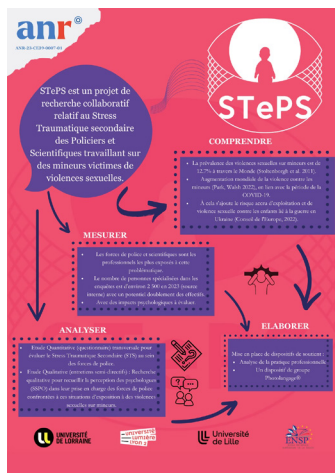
anr®

ANR-23-CE39-0007-01

STePS est un projet de recherche collaboratif relatif au Stress Traumatique secondaire des Policiers et Scientifiques travaillant sur des mineurs victimes de violences sexuelles.

STePS

COMPRENDRE

• La prévalence des violences sexuelles sur mineurs est de 12.7% à travers le Monde (Stoltenborgh et al. 2011).
• Augmentation mondiale de la violence contre les mineurs (Park, Walsh 2022), en lien avec la période de la COVID-19.
• À cela s'ajoute le risque accru d'exploitation et de violence sexuelle contre les enfants lié à la guerre en Ukraine (Conseil de l'Europe, 2022)

MESURER

• Les forces de police et scientifiques sont les professionnels les plus exposés à cette problématique.
• Le nombre de personnes spécialisées dans les enquêtes est d'environ 2 500 en 2023 (source interne) avec un potentiel doublement des effectifs.
• Avec des impacts psychologiques à évaluer.

ANALYSER

• Étude Quantitative (questionnaire) transversale pour évaluer le Stress Traumatique Secondaire (STS) au sein des forces de police.
• Étude Qualitative (entretiens semi-directifs) : Recherche qualitative pour recueillir la perception des psychologues (SSPO) dans leur prise en charge des forces de police confrontées à ces situations d'exposition à des violences sexuelles sur mineurs.

ELABORER

Mise en place de dispositifs de soutien :
• Analyse de la pratique professionnelle.
• Un dispositif de groupe "Psychodrame®"

UNIVERSITÉ DE LORRAINE

université sorbonne paris nord

Université de Lille

ENSP